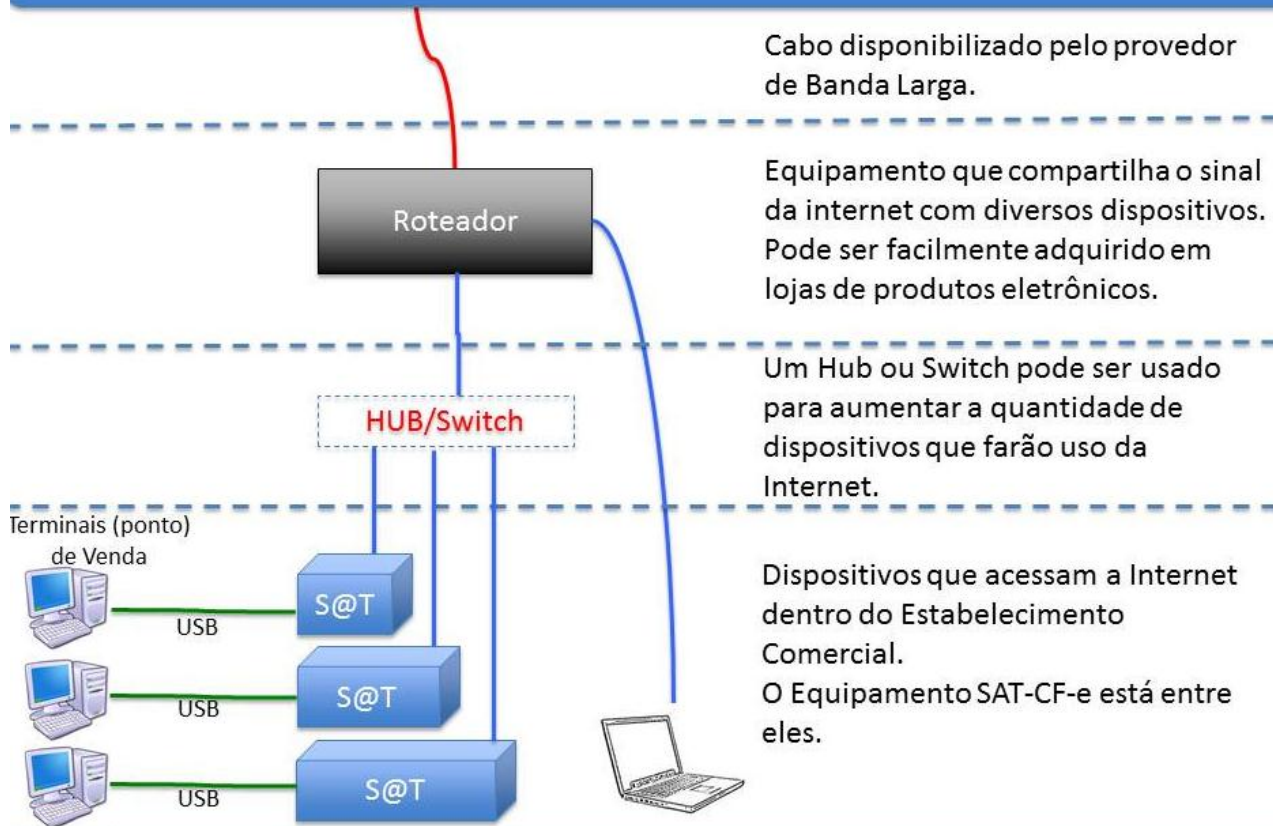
Cabo disponibilizado pelo provedor de Banda Larga.

Roteador

Equipamento que compartilha o sinal da internet com diversos dispositivos. Pode ser facilmente adquirido em lojas de produtos eletrônicos.

HUB/Switch

Um Hub ou Switch pode ser usado para aumentar a quantidade de dispositivos que farão uso da Internet.

Terminais (ponto) de Venda

S@T

USB

S@T

USB

S@T

USB

Dispositivos que acessam a Internet dentro do Estabelecimento Comercial.
O Equipamento SAT-CF-e está entre eles.